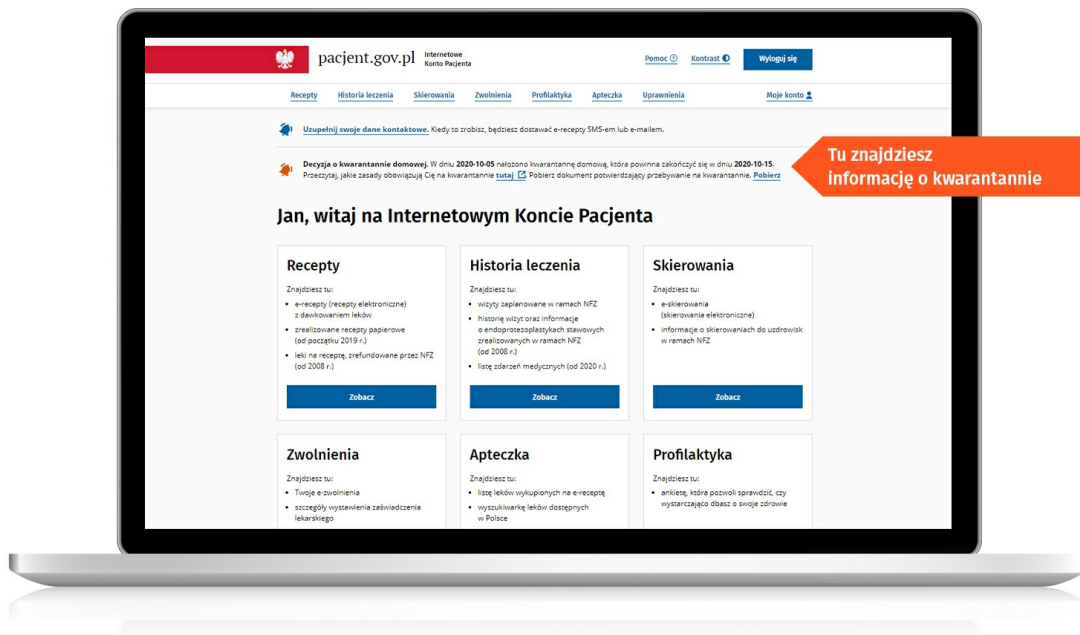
pacjent.gov.pl Internetowe Konto Pacjenta

Pomoc Kontrast Wyloguj się

Recepty Historia leczenia Skierowania Zwolnienia Profilaktyka Apteczka Uprawnienia Moje konto

Uzupełnij swoje dane kontaktowe. Kiedy to zrobisz, będziesz dostawać e-recepty SMS-em lub e-mailem.

Decyzja o kwarantannie domowej. W dniu 2020-10-05 nałożono kwarantannę domową, która powinna zakończyć się w dniu 2020-10-15. Przeczytaj, jakie zasady obowiązują Cię na kwarantannie tutaj Pobierz dokument potwierdzający przebywanie na kwarantannie. Pobierz

Tu znajdziesz informację o kwarantannie

Jan, witaj na Internetowym Koncie Pacjenta

Recepty

Znajdziesz tu:
- e-recepty (recepty elektroniczne) z dawkowaniem leków
- zrealizowane recepty papierowe (od początku 2019 r.)
- leki na receptę, zrefundowane przez NFZ (od 2008 r.)

Zobacz

Historia leczenia

Znajdziesz tu:
- wizyty zaplanowane w ramach NFZ
- historię wizyt oraz informacje o endoprotezoplastykach stawowych zrealizowanych w ramach NFZ (od 2008 r.)
- listę zdarzeń medycznych (od 2020 r.)

Zobacz

Skierowania

Znajdziesz tu:
- e-skierowania (skierowania elektroniczne)
- informacje o skierowaniach do uzdrowisk w ramach NFZ

Zobacz

Zwolnienia

Znajdziesz tu:
- Twoje e-zwolnienia
- szczegóły wystawienia zaświadczenia lekarskiego

Apteczka

Znajdziesz tu:
- listę leków wykupionych na e-receptę
- wyszukiwarkę leków dostępnych w Polsce

Profilaktyka

Znajdziesz tu:
- ankietę, która pozwoli sprawdzić, czy wystarczająco dbasz o swoje zdrowie